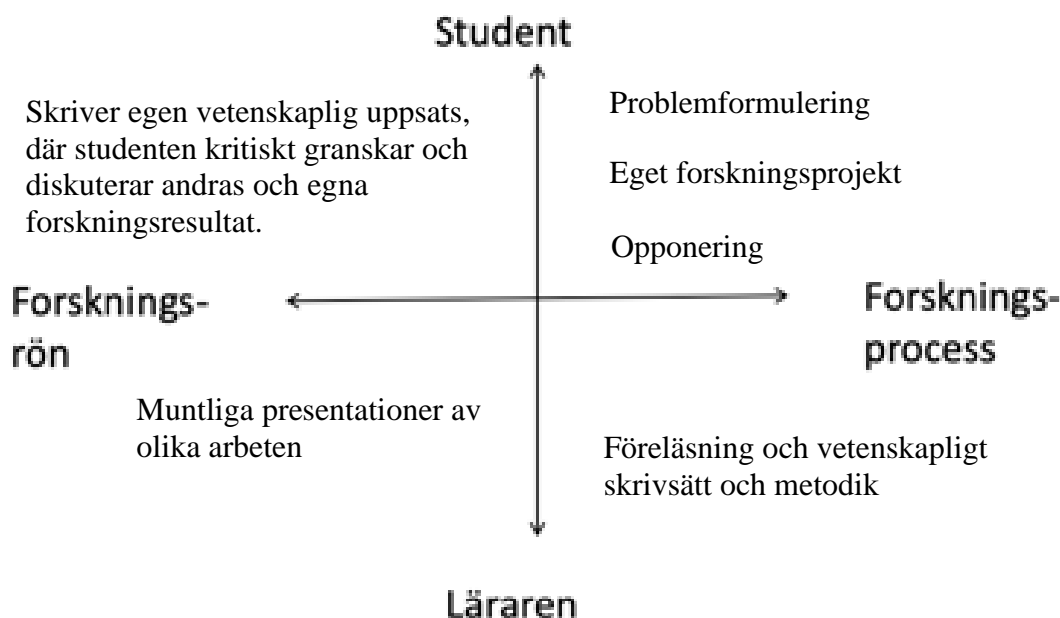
Student

Skriver egen vetenskaplig uppsats, där studenten kritiskt granskar och diskuterar andras och egna forskningsresultat.

Problemformulering

Eget forskningsprojekt

Opponering

Forsknings-
rön

Forsknings-
process

Muntliga presentationer av olika arbeten

Föreläsning och vetenskapligt skrivsätt och metodik

Läraren